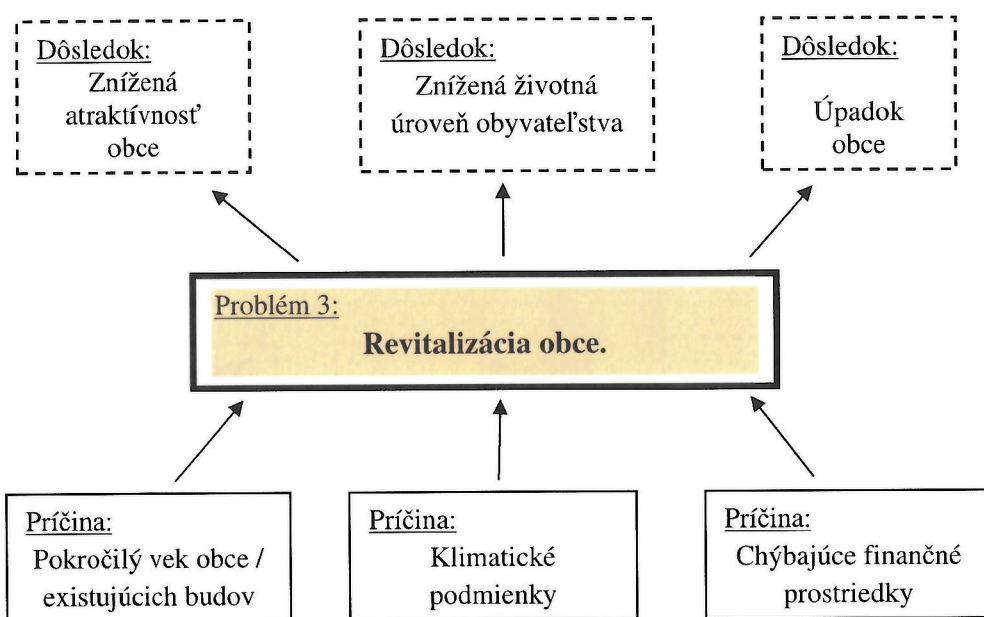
Dôsledok:
Znížená atraktívnosť obce

Dôsledok:
Znížená životná úroveň obyvateľstva

Dôsledok:
Úpadok obce

Problém 3:
**Revitalizácia obce.**

Príčina:
Pokročilý vek obce / existujúcich budov

Príčina:
Klimatické podmienky

Príčina:
Chýbajúce finančné prostriedky